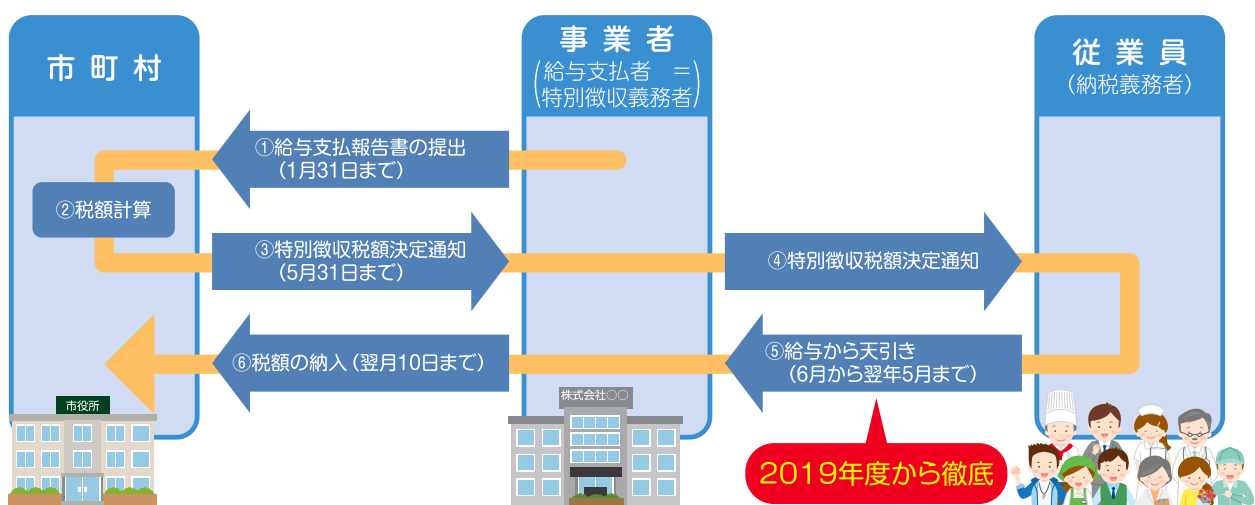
市町村

事業者
（給与支払者　＝特別徴収義務者）

従業員
（納税義務者）

①給与支払報告書の提出（1月31日まで）

②税額計算

③特別徴収税額決定通知（5月31日まで）

④特別徴収税額決定通知

⑤給与から天引き（6月から翌年5月まで）

⑥税額の納入（翌月10日まで）

市役所

株式会社〇〇

2019年度から徹底